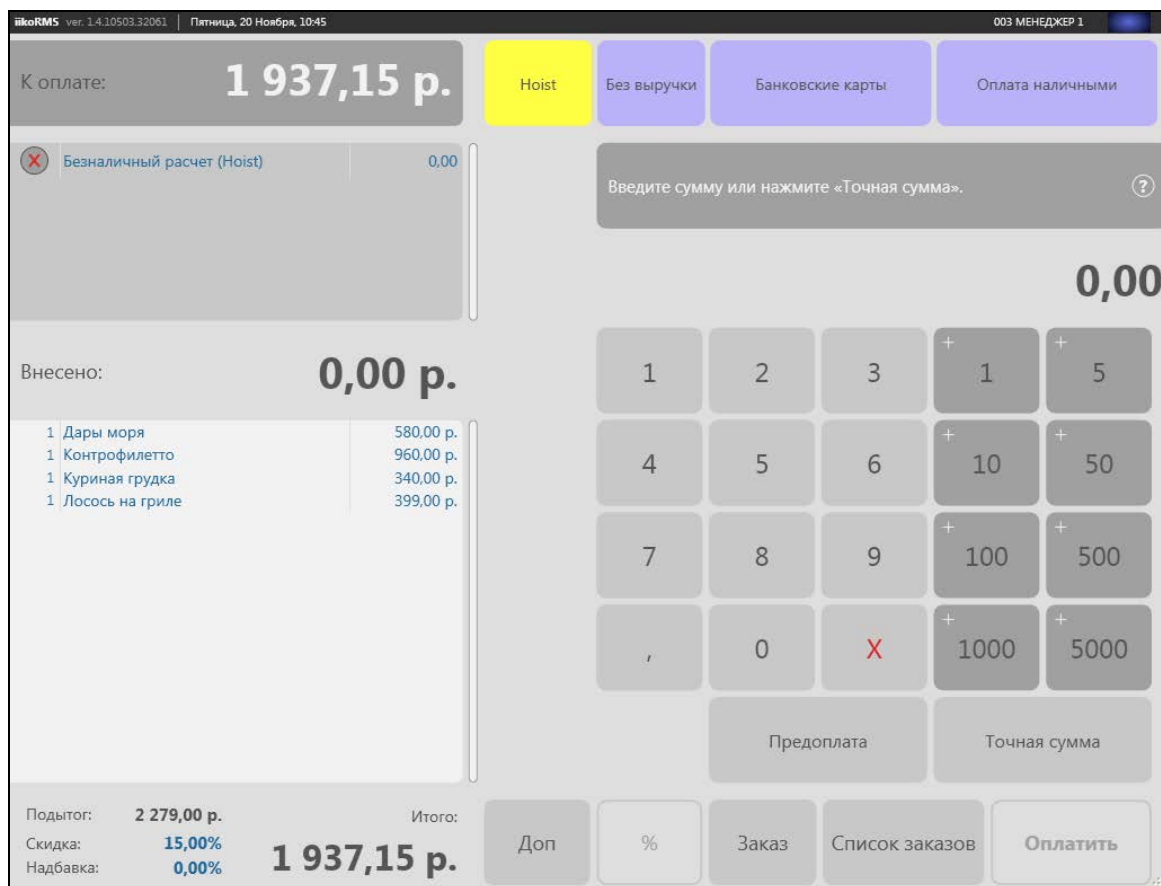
iikoRMS ver. 1.4.10503.32061 | Пятница, 20 Ноября, 10:45

003 МЕНЕДЖЕР 1

К оплате: 1 937,15 р.

Hoist

Без выручки

Банковские карты

Оплата наличными

Безналичный расчет (Hoist) 0,00

Введите сумму или нажмите «Точная сумма».

0,00

Внесено: 0,00 р.

| | | |
|---|---|---|
| 1 | Дары моря | 580,00 р. |
| 1 | Контрофилетто | 960,00 р. |
| 1 | Куриная грудка | 340,00 р. |
| 1 | Лосось на гриле | 399,00 р. |

1 2 3 +1 +5

4 5 6 +10 +50

7 8 9 +100 +500

, 0 X +1000 +5000

Предоплата

Точная сумма

Подытог: 2 279,00 р.
Скидка: 15,00%
Надбавка: 0,00%

Итого: 1 937,15 р.

Доп

%

Заказ

Список заказов

Оплатить